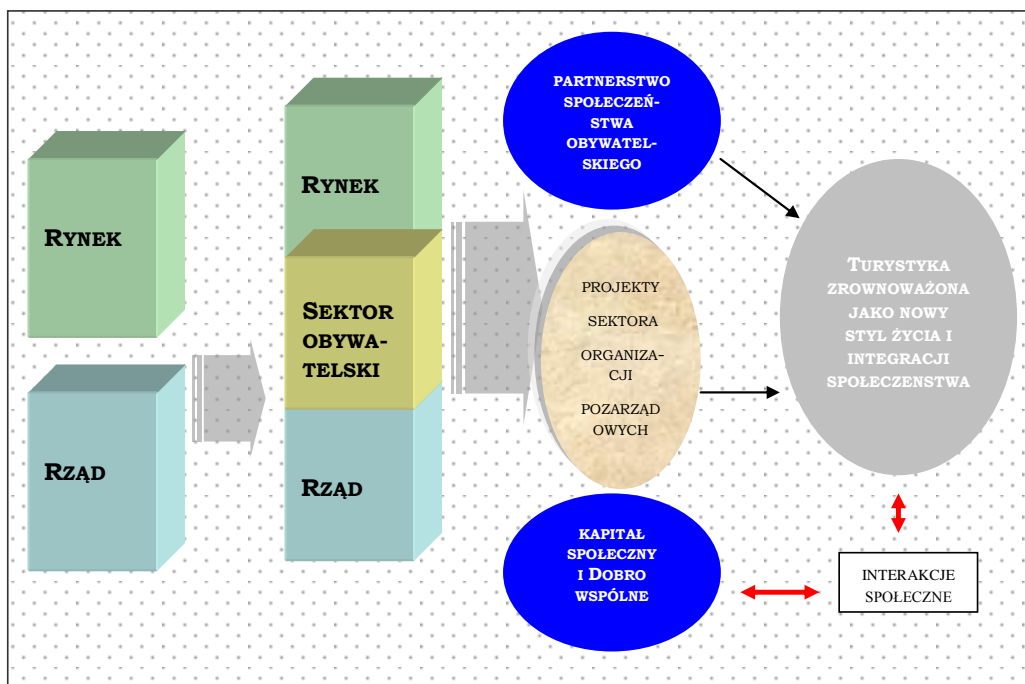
RYNEK

RZĄD

RYNEK

SEKTOR OBYWATELSKI

RZĄD

PARTNERSTWO SPOŁECZEŃSTWA OBYWATELSKIEGO

PROJEKTY SEKTORA ORGANIZACJI POZARZĄDOWYCH

KAPITAŁ SPOŁECZNY I DOBRO WSPÓLNE

TURYSTYKA ZROWNOWAŻONA JAKO NOWY STYL ŻYCIA I INTEGRACJI SPOŁECZENSTWA

INTERAKCJE SPOŁECZNE